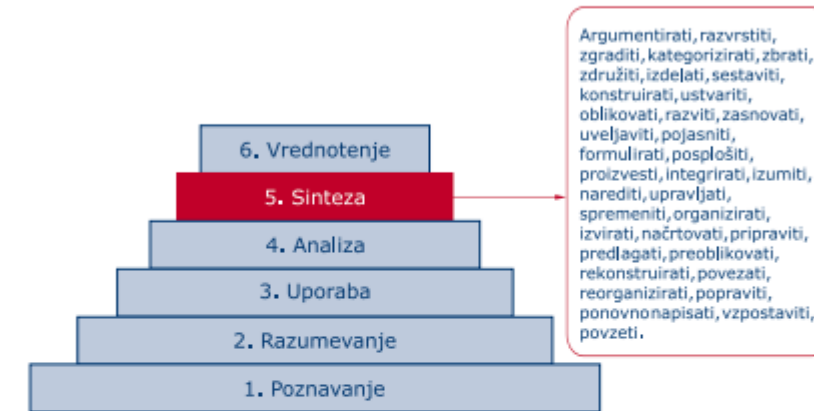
6. Vrednotenje

5. Sinteza

4. Analiza

3. Uporaba

2. Razumevanje

1. Poznavanje

Argumentirati, razvrstiti, zgraditi, kategorizirati, zbrati, združiti, izdelati, sestaviti, konstruirati, ustvariti, oblikovati, razviti, zasnovati, uveljaviti, pojasniti, formulirati, posplošiti, proizvesti, integrirati, izumiti, narediti, upravljati, spremeniti, organizirati, izvirati, načrtovati, pripraviti, predlagati, preoblikovati, rekonstruirati, povezati, reorganizirati, popraviti, ponovno napisati, vzpostaviti, povzeti.